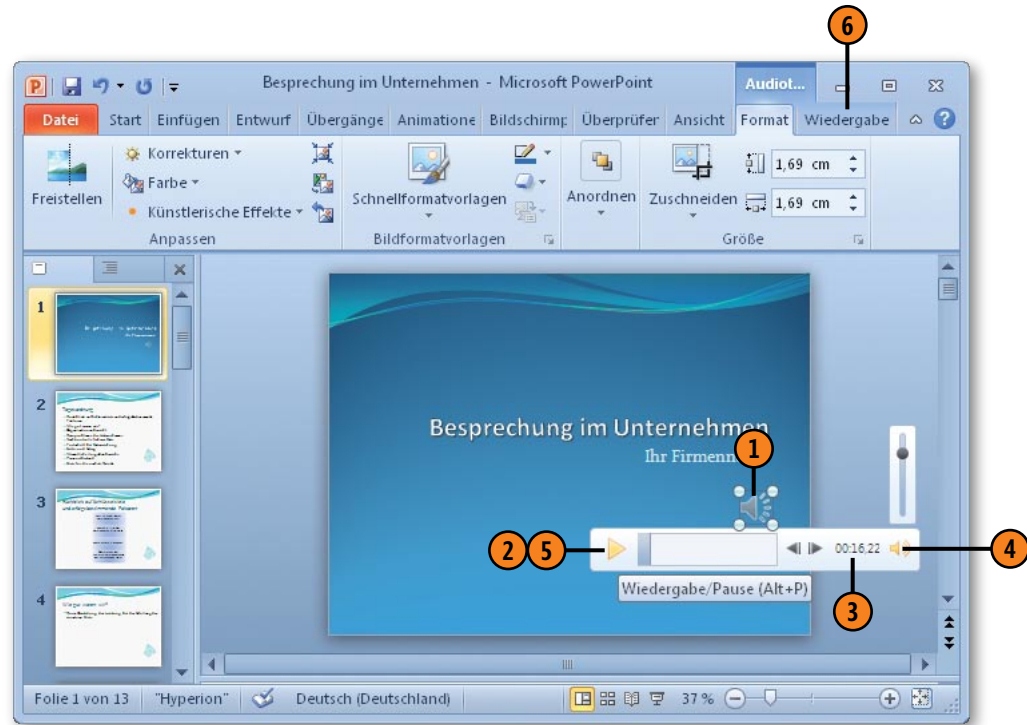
6

Besprechung im Unternehmen - Microsoft PowerPoint

Audiot...

Datei Start Einfügen Entwurf Übergänge Animatione Bildschirmp Überprüfer Ansicht Format Wiedergabe

Freistellen

Korrekturen

Farbe

Künstlerische Effekte

Anpassen

Schnellformatvorlagen

Bildformatvorlagen

Anordnen

Zuschneiden

1,69 cm

1,69 cm

Größe

1

2

3

4

Besprechung im Unternehmen

Ihr Firmenn

1

2 5

00:16,22

4

Wiedergabe/Pause (Alt+P)

3

Folie 1 von 13 "Hyperion" Deutsch (Deutschland) 37 %